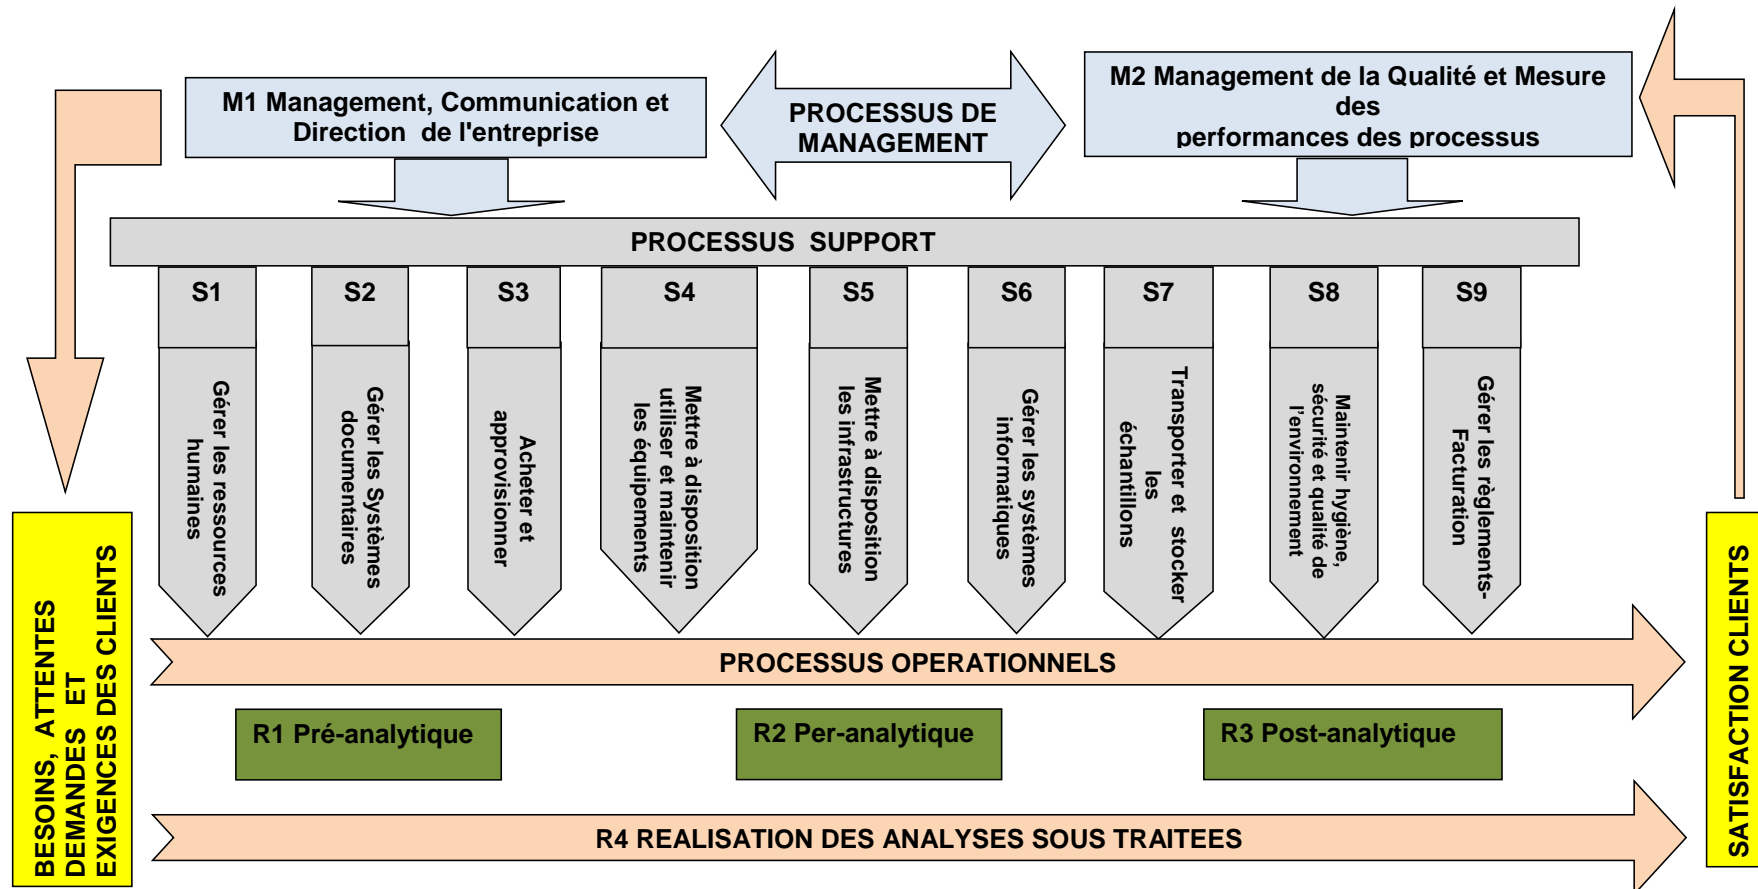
M1 Management, Communication et Direction de l'entreprise

PROCESSUS DE MANAGEMENT

M2 Management de la Qualité et Mesure des performances des processus

PROCESSUS SUPPORT

S1

Gérer les ressources humaines

S2

Gérer les Systèmes documentaires

S3

Acheter et approvisionner

S4

Mettre à disposition utiliser et maintenir les équipements

S5

Mettre à disposition les infrastructures

S6

Gérer les systèmes informatiques

S7

Transporter et stocker les échantillons

S8

Maintenir hygiène, sécurité et qualité de l'environnement

S9

Gérer les règlements-Facturation

PROCESSUS OPERATIONNELS

R1 Pré-analytique

R2 Per-analytique

R3 Post-analytique

R4 REALISATION DES ANALYSES SOUS TRAITEES

BESOINS, ATTENTES DEMANDES ET EXIGENCES DES CLIENTS

SATISFACTION CLIENTS